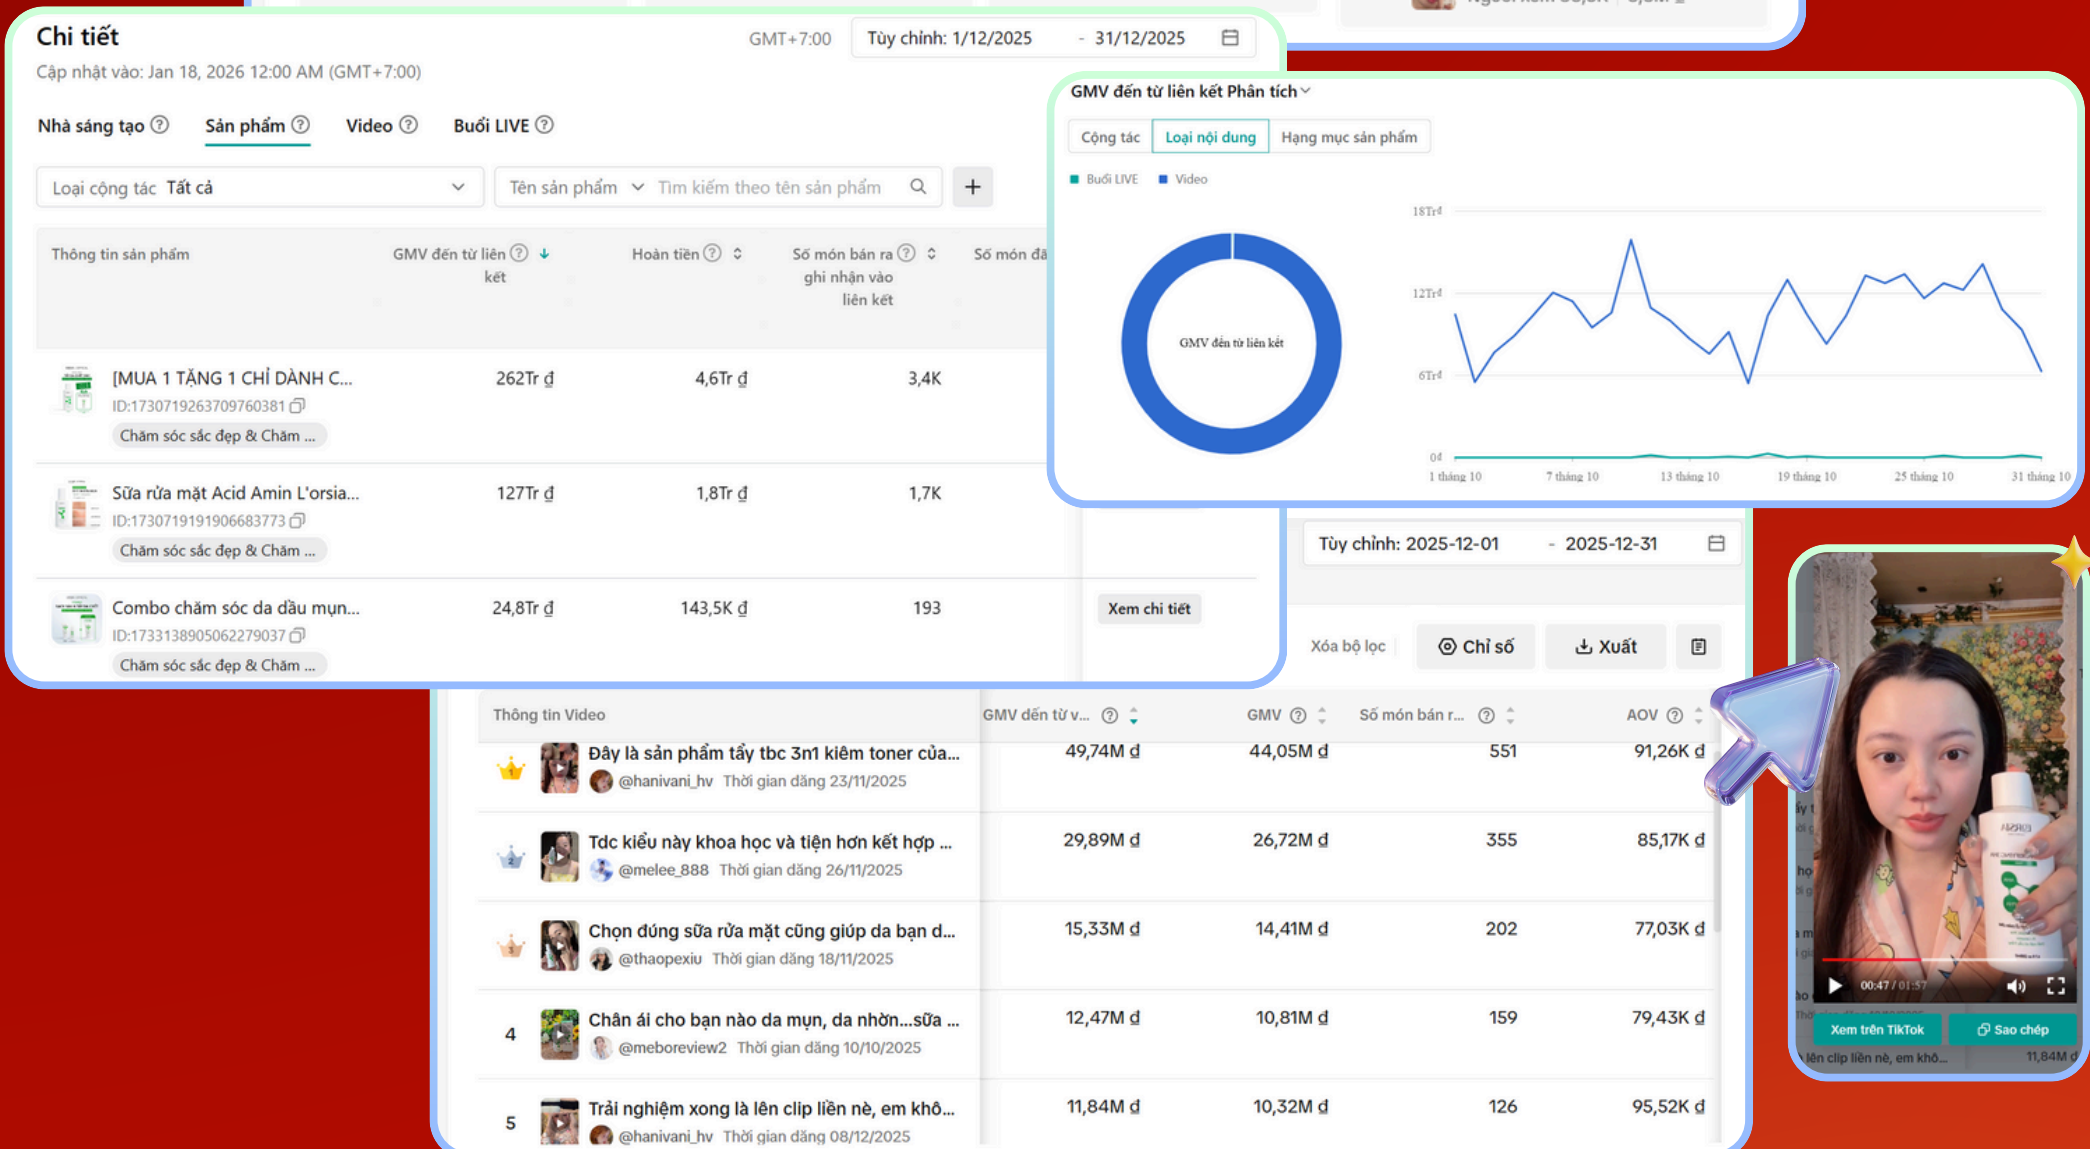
Chi tiết
Cập nhật vào: Jan 18, 2026 12:00 AM (GMT+7:00)
GMT+7:00 Tùy chỉnh: 1/12/2025 - 31/12/2025

Nhà sáng tạo Sản phẩm Video Buổi LIVE

Loại cộng tác Tất cả
Tên sản phẩm Tìm kiếm theo tên sản phẩm
+

| Thông tin sản phẩm | GMV đến từ liên kết | Hoàn tiền | Số món bán ra ghi nhận vào liên kết | Số món đã |
|---|---|---|---|---|
| [MUA 1 TẶNG 1 CHỈ DÀNH C... ID:1730719263709760381 Chăm sóc sắc đẹp & Chăm ... | 262Tr ₫ | 4,6Tr ₫ | 3,4K | |
| Sữa rửa mặt Acid Amin L'orsia... ID:1730719191906683773 Chăm sóc sắc đẹp & Chăm ... | 127Tr ₫ | 1,8Tr ₫ | 1,7K | |
| Combo chăm sóc da dầu mụn... ID:1733138905062279037 Chăm sóc sắc đẹp & Chăm ... | 24,8Tr ₫ | 143,5K ₫ | 193 | Xem chi tiết |

GMV đến từ liên kết Phân tích
Cộng tác Loại nội dung Hạng mục sản phẩm
Buổi LIVE Video
GMV đến từ liên kết
18Tr₫
12Tr₫
6Tr₫
0₫
1 tháng 10 7 tháng 10 13 tháng 10 19 tháng 10 25 tháng 10 31 tháng 10

Tùy chỉnh: 2025-12-01 - 2025-12-31
Xóa bộ lọc Chỉ số Xuất

| Thông tin Video | GMV đến từ v... | GMV | Số món bán r... | AOV |
|---|---|---|---|---|
| Đây là sản phẩm tẩy tbc 3n1 kiêm toner của... @hanivani_hv Thời gian đăng 23/11/2025 | 49,74M ₫ | 44,05M ₫ | 551 | 91,26K ₫ |
| Tdc kiểu này khoa học và tiện hơn kết hợp ... @melee_888 Thời gian đăng 26/11/2025 | 29,89M ₫ | 26,72M ₫ | 355 | 85,17K ₫ |
| Chọn đúng sữa rửa mặt cũng giúp da bạn d... @thaopexiu Thời gian đăng 18/11/2025 | 15,33M ₫ | 14,41M ₫ | 202 | 77,03K ₫ |
| 4 Chân ái cho bạn nào da mụn, da nhờn...sữa ... @meboreview2 Thời gian đăng 10/10/2025 | 12,47M ₫ | 10,81M ₫ | 159 | 79,43K ₫ |
| 5 Trải nghiệm xong là lên clip liền nè, em khô... @hanivani_hv Thời gian đăng 08/12/2025 | 11,84M ₫ | 10,32M ₫ | 126 | 95,52K ₫ |

00:47 / 01:57
Xem trên TikTok Sao chép
lên clip liền nè, em khô... 11,84M ₫